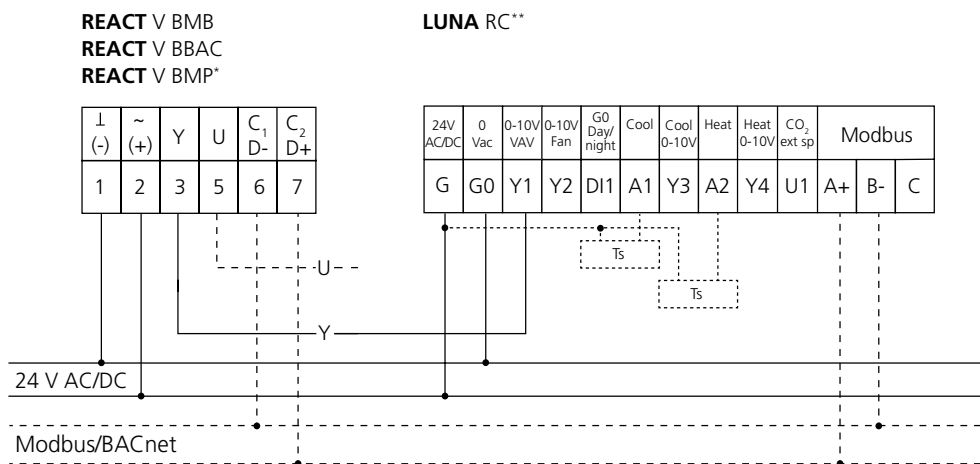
**REACT** V BMB
**REACT** V BBAC
**REACT** V BMP*

**LUNA** RC**

| ⊥ (-) | ~ (+) | Y | U | $C_1$ D- | $C_2$ D+ |
|---|---|---|---|---|---|
| 1 | 2 | 3 | 5 | 6 | 7 |

| 24V AC/DC | 0 Vac | 0-10V VAV | 0-10V Fan | G0 Day/ night | Cool | Cool 0-10V | Heat | Heat 0-10V | $CO_2$ ext sp | Modbus | | |
|---|---|---|---|---|---|---|---|---|---|---|---|---|
| G | G0 | Y1 | Y2 | DI1 | A1 | Y3 | A2 | Y4 | U1 | A+ | B- | C |

Ts

Ts

U

Y

24 V AC/DC

Modbus/BACnet